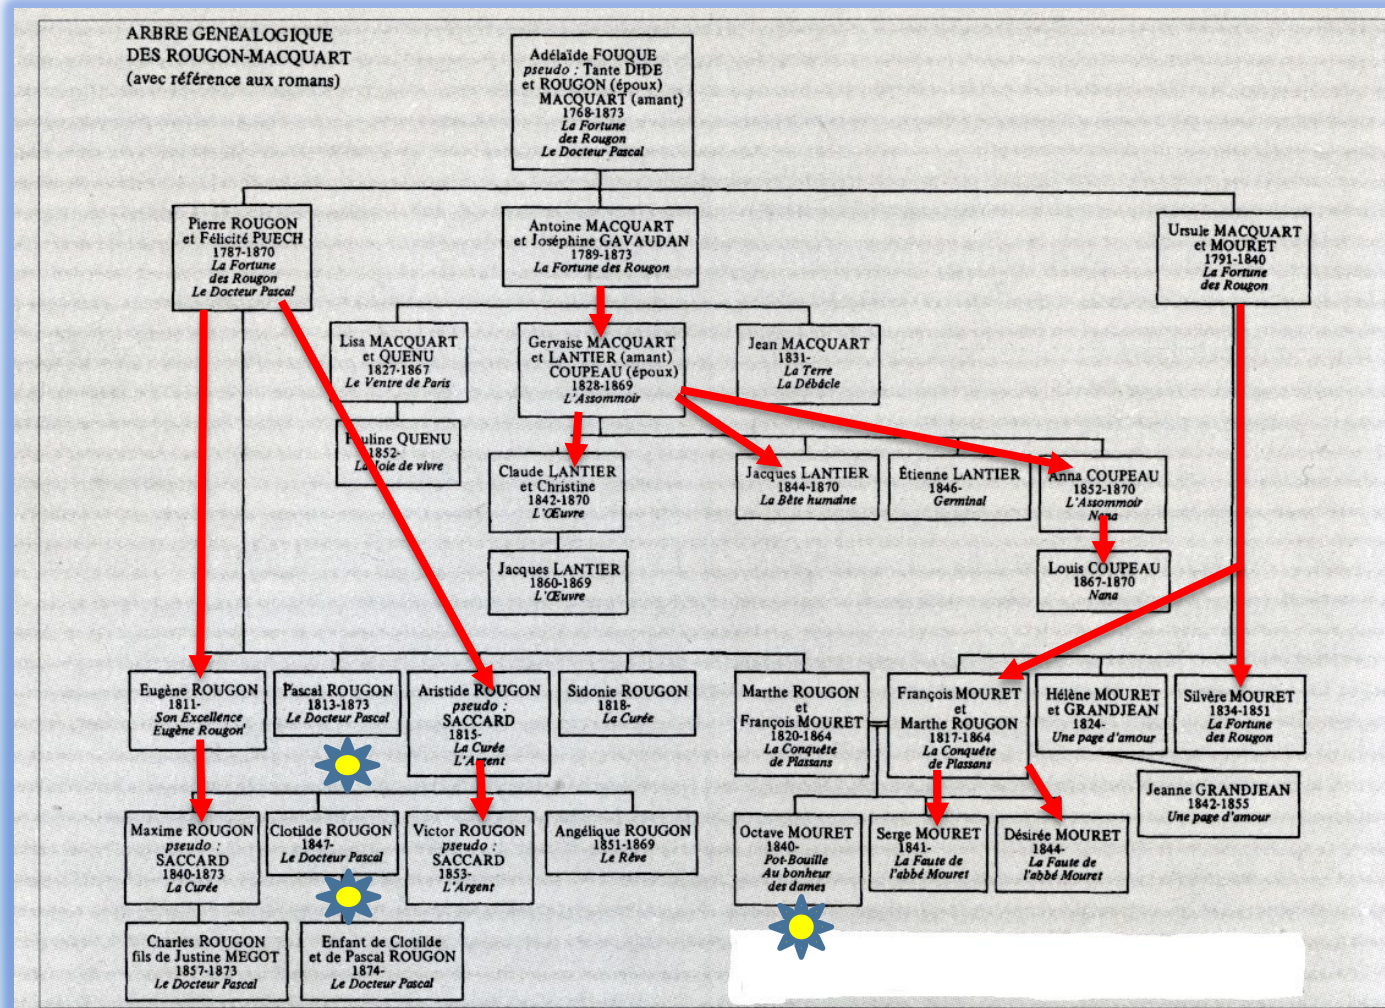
ARBRE GÉNÉALOGIQUE
DES ROUGON-MACQUART
(avec référence aux romans)

Adélaïde FOUQUE
pseudo : Tante DIDE
et ROUGON (époux)
MACQUART (amant)
1768-1873
La Fortune des Rougon
Le Docteur Pascal

Pierre ROUGON
et Félicité PUECH
1787-1870
La Fortune des Rougon
Le Docteur Pascal

Antoine MACQUART
et Joséphine GAVAUDAN
1789-1873
La Fortune des Rougon

Ursule MACQUART
et MOURET
1791-1840
La Fortune des Rougon

Lisa MACQUART
et QUENU
1827-1867
Le Ventre de Paris

Gervaise MACQUART
et LANTIER (amant)
COUPEAU (époux)
1828-1869
L'Assommoir

Jean MACQUART
1831-
La Terre
La Débâcle

Pauline QUENU
1852-
La Joie de vivre

Claude LANTIER
et Christine
1842-1870
L'Œuvre

Jacques LANTIER
1844-1870
La Bête humaine

Étienne LANTIER
1846-
Germinal

Anna COUPEAU
1852-1870
L'Assommoir
Nana

Jacques LANTIER
1860-1869
L'Œuvre

Louis COUPEAU
1867-1870
Nana

Eugène ROUGON
1811-
Son Excellence Eugène Rougon

Pascal ROUGON
1813-1873
Le Docteur Pascal

Aristide ROUGON
pseudo : SACCARD
1815-
La Curée
L'Argent

Sidonie ROUGON
1818-
La Curée

Marthe ROUGON
et
François MOURET
1820-1864
La Conquête de Plassans

François MOURET
et
Marthe ROUGON
1817-1864
La Conquête de Plassans

Hélène MOURET
et GRANDJEAN
1824-
Une page d'amour

Silvère MOURET
1834-1851
La Fortune des Rougon

Jeanne GRANDJEAN
1842-1855
Une page d'amour

Maxime ROUGON
pseudo : SACCARD
1840-1873
La Curée

Clotilde ROUGON
1847-
Le Docteur Pascal

Victor ROUGON
pseudo : SACCARD
1853-
L'Argent

Angélique ROUGON
1851-1869
Le Rêve

Octave MOURET
1840-
Pot-Bouille
Au bonheur des dames

Serge MOURET
1841-
La Faute de l'abbé Mouret

Désirée MOURET
1844-
La Faute de l'abbé Mouret

Charles ROUGON
fils de Justine MEGOT
1857-1873
Le Docteur Pascal

Enfant de Clotilde
et de Pascal ROUGON
1874-
Le Docteur Pascal